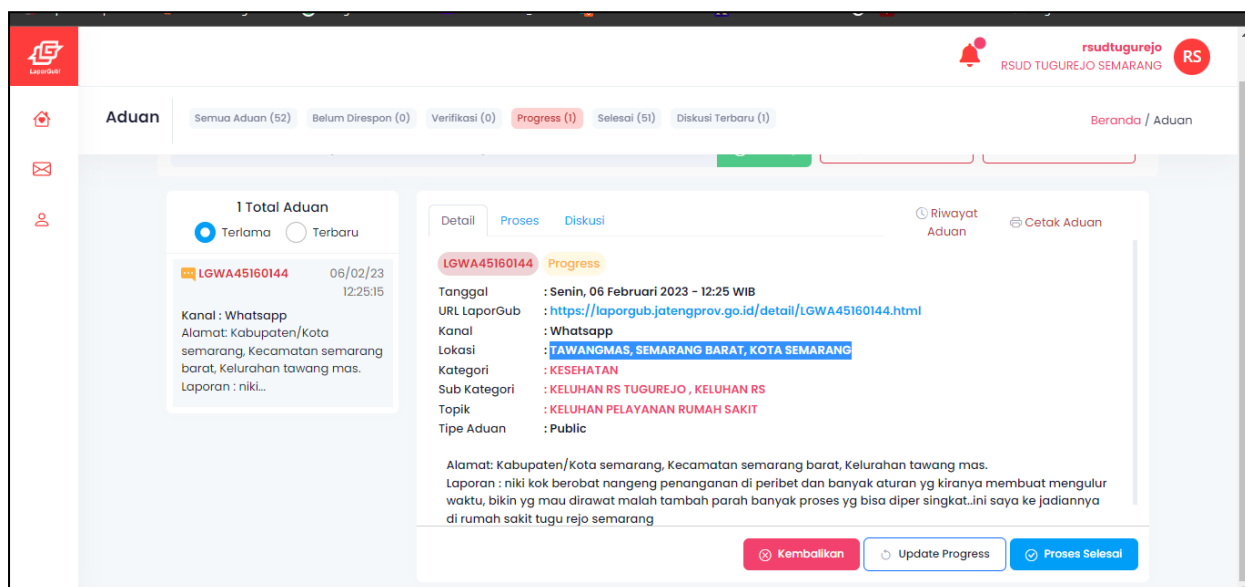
LaporGub!

rsudtugurejo
RSUD TUGUREJO SEMARANG
RS

Aduan
Semua Aduan (52) Belum Direspon (0) Verifikasi (0) Progress (1) Selesai (51) Diskusi Terbaru (1)
Beranda / Aduan

1 Total Aduan
Terlama Terbaru

LGWA45160144 06/02/23 12:25:15
Kanal : Whatsapp
Alamat: Kabupaten/Kota semarang, Kecamatan semarang barat, Kelurahan tawang mas. Laporan : niki...

Detail Proses Diskusi
Riwayat Aduan
Cetak Aduan

LGWA45160144 Progress

| Tanggal | : Senin, 06 Februari 2023 - 12:25 WIB |
|---|---|
| URL LaporGub | : https://laporgub.jatengprov.go.id/detail/LGWA45160144.html |
| Kanal | : Whatsapp |
| Lokasi | : TAWANGMAS, SEMARANG BARAT, KOTA SEMARANG |
| Kategori | : KESEHATAN |
| Sub Kategori | : KELUHAN RS TUGUREJO , KELUHAN RS |
| Topik | : KELUHAN PELAYANAN RUMAH SAKIT |
| Tipe Aduan | : Public |

Alamat: Kabupaten/Kota semarang, Kecamatan semarang barat, Kelurahan tawang mas.
Laporan : niki kok berobat nangeng penanganan di peribet dan banyak aturan yg kiranya membuat mengulur waktu, bikin yg mau dirawat malah tambah parah banyak proses yg bisa diper singkat..ini saya ke jadiannya di rumah sakit tugu rejo semarang

Kembalikan Update Progress Proses Selesai